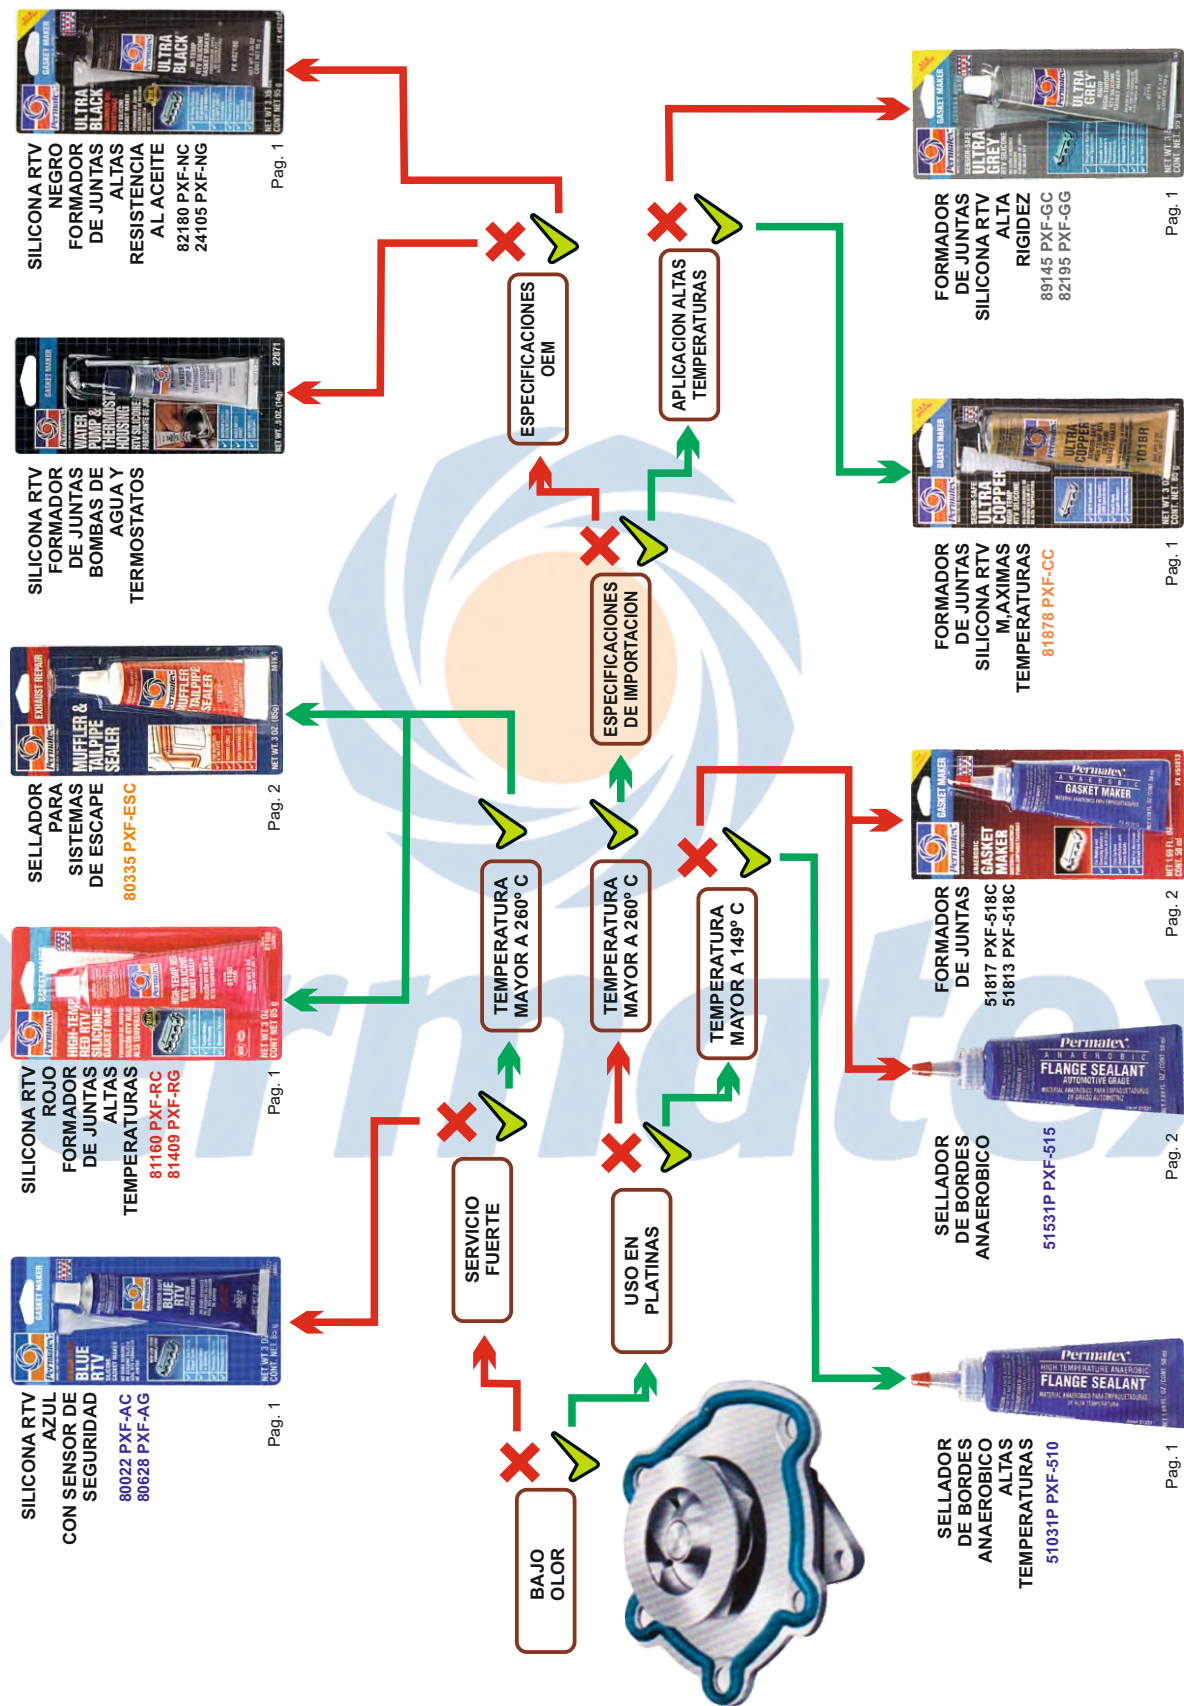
SILICONA RTV NEGRO FORMADOR DE JUNTAS ALTAS RESISTENCIA AL ACEITE
82180 PXF-NC
24105 PXF-NG
Pag. 1

SILICONA RTV FORMADOR DE JUNTAS BOMBAS DE AGUA Y TERMOSTATOS

SELLADOR PARA SISTEMAS DE ESCAPE
80335 PXF-ESC
Pag. 2

SILICONA RTV ROJO FORMADOR DE JUNTAS ALTAS TEMPERATURAS
81160 PXF-RC
81409 PXF-RG
Pag. 1

SILICONA RTV AZUL CON SENSOR DE SEGURIDAD
80022 PXF-AC
80628 PXF-AG
Pag. 1

ESPECIFICACIONES OEM

APLICACION ALTAS TEMPERATURAS

ESPECIFICACIONES DE IMPORTACION

TEMPERATURA MAYOR A 260° C

TEMPERATURA MAYOR A 260° C

TEMPERATURA MAYOR A 149° C

SERVICIO FUERTE

USO EN PLATINAS

BAJO OLOR

FORMADOR DE JUNTAS SILICONA RTV ALTA RIGIDEZ
89145 PXF-GC
82195 PXF-GG
Pag. 1

FORMADOR DE JUNTAS SILICONA RTV M.AXIMAS TEMPERATURAS
81878 PXF-CC
Pag. 1

FORMADOR DE JUNTAS
51817 PXF-518C
51813 PXF-518C
Pag. 2

SELLADOR DE BORDES ANAEROBICO
51531P PXF-515
Pag. 2

SELLADOR DE BORDES ANAEROBICO ALTAS TEMPERATURAS
51031P PXF-510
Pag. 1